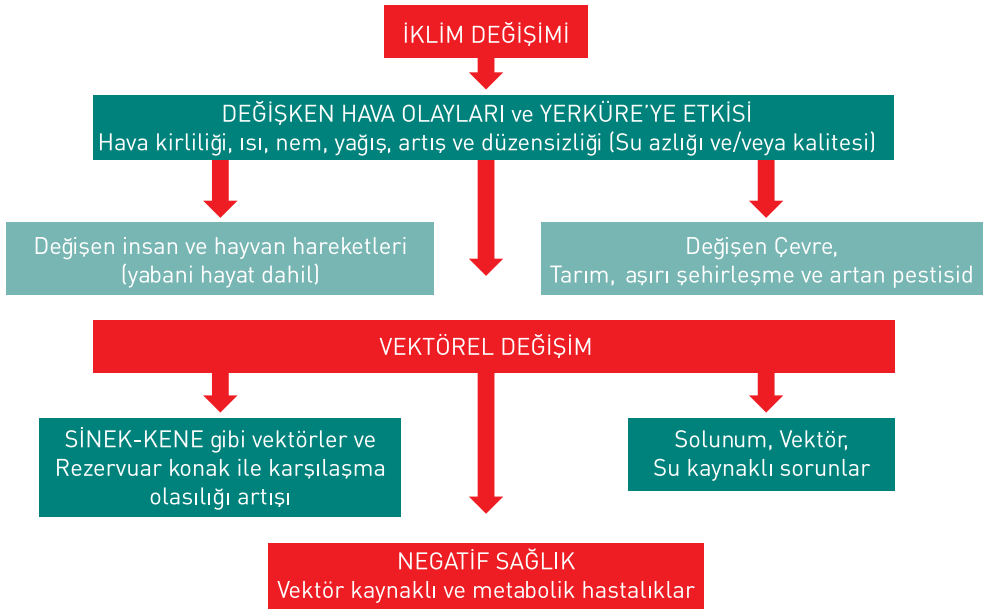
İKLİM DEĞİŞİMİ

DEĞİŞKEN HAVA OLAYLARI ve YERKÜRE'YE ETKİSİ
Hava kirliliği, ısı, nem, yağış, artış ve düzensizliği (Su azlığı ve/veya kalitesi)

Değişen insan ve hayvan hareketleri (yabani hayat dahil)

Değişen Çevre, Tarım, aşırı şehirleşme ve artan pestisid

VEKTÖREL DEĞİŞİM

SİNEK-KENE gibi vektörler ve Rezervuar konak ile karşılaşma olasılığı artışı

Solunum, Vektör, Su kaynaklı sorunlar

NEGATİF SAĞLIK
Vektör kaynaklı ve metabolik hastalıklar